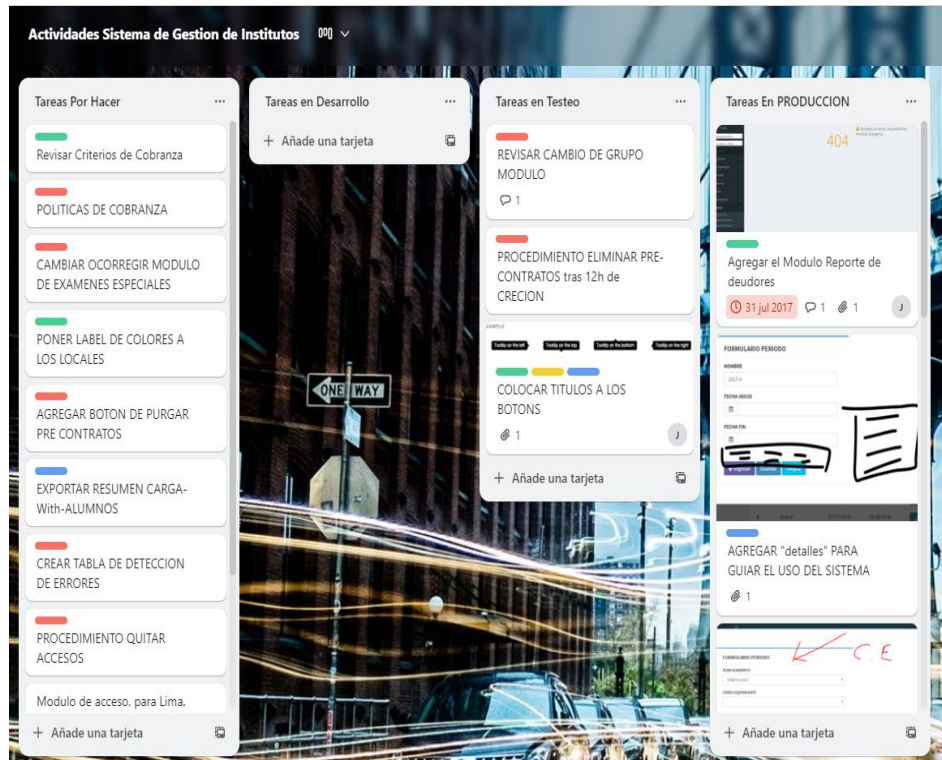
Actividades Sistema de Gestion de Institutos

Tareas Por Hacer ...

Revisar Criterios de Cobranza

POLITICAS DE COBRANZA

CAMBIAR OCORREGIR MODULO DE EXAMENES ESPECIALES

PONER LABEL DE COLORES A LOS LOCALES

AGREGAR BOTON DE PURGAR PRE CONTRATOS

EXPORTAR RESUMEN CARGA-With-ALUMNOS

CREAR TABLA DE DETECCION DE ERRORES

PROCEDIMIENTO QUITAR ACCESOS

Modulo de acceso, para Lima.

+ Añade una tarjeta

Tareas en Desarrollo ...

+ Añade una tarjeta

Tareas en Testeo ...

REVISAR CAMBIO DE GRUPO MODULO

1

PROCEDIMIENTO ELIMINAR PRE-CONTRATOS tras 12h de CRECION

EXAMPLE

Tooltip on the left Tooltip on the top Tooltip on the bottom Tooltip on the right

COLOCAR TITULOS A LOS BOTONS

1

J

+ Añade una tarjeta

Tareas En PRODUCCION ...

404

Agregar el Modulo Reporte de deudores

31 jul 2017 1 1

J

FORMULARIO PERIODO

NOMBRE

2017-II

FECHA INICIO

FECHA FIN

AGREGAR "detalles" PARA GUIAR EL USO DEL SISTEMA

1

FORMULARIO PERIODO

PLAN ACADEMICO

CURSO EQUIVALENTE

C. E

+ Añade una tarjeta

ONE WAY